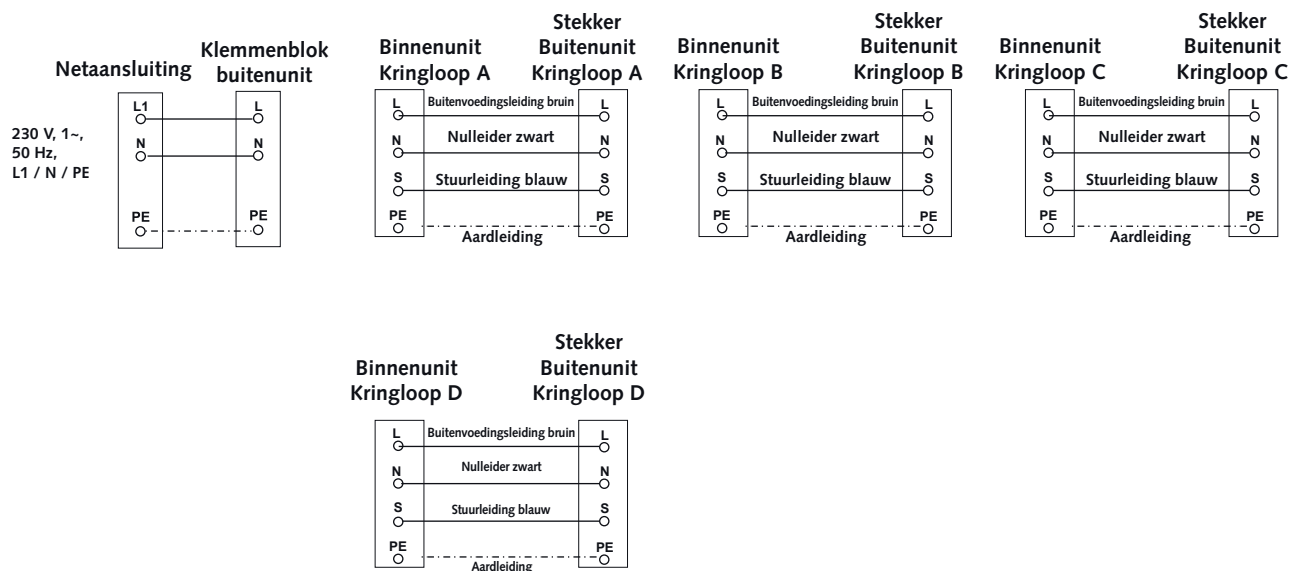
Netaansluiting

Klemmenblok buitenunit

230 V, 1~, 50 Hz, L1 / N / PE

L1
N
PE

L
N
PE

Binnenunit Kringloop A

Stekker Buitenunit Kringloop A

L
N
S
PE

Buitenvoedingsleiding bruin
Nulleider zwart
Stuurleiding blauw
Aardleiding

L
N
S
PE

Binnenunit Kringloop B

Stekker Buitenunit Kringloop B

L
N
S
PE

Buitenvoedingsleiding bruin
Nulleider zwart
Stuurleiding blauw
Aardleiding

L
N
S
PE

Binnenunit Kringloop C

Stekker Buitenunit Kringloop C

L
N
S
PE

Buitenvoedingsleiding bruin
Nulleider zwart
Stuurleiding blauw
Aardleiding

L
N
S
PE

Binnenunit Kringloop D

Stekker Buitenunit Kringloop D

L
N
S
PE

Buitenvoedingsleiding bruin
Nulleider zwart
Stuurleiding blauw
Aardleiding

L
N
S
PE